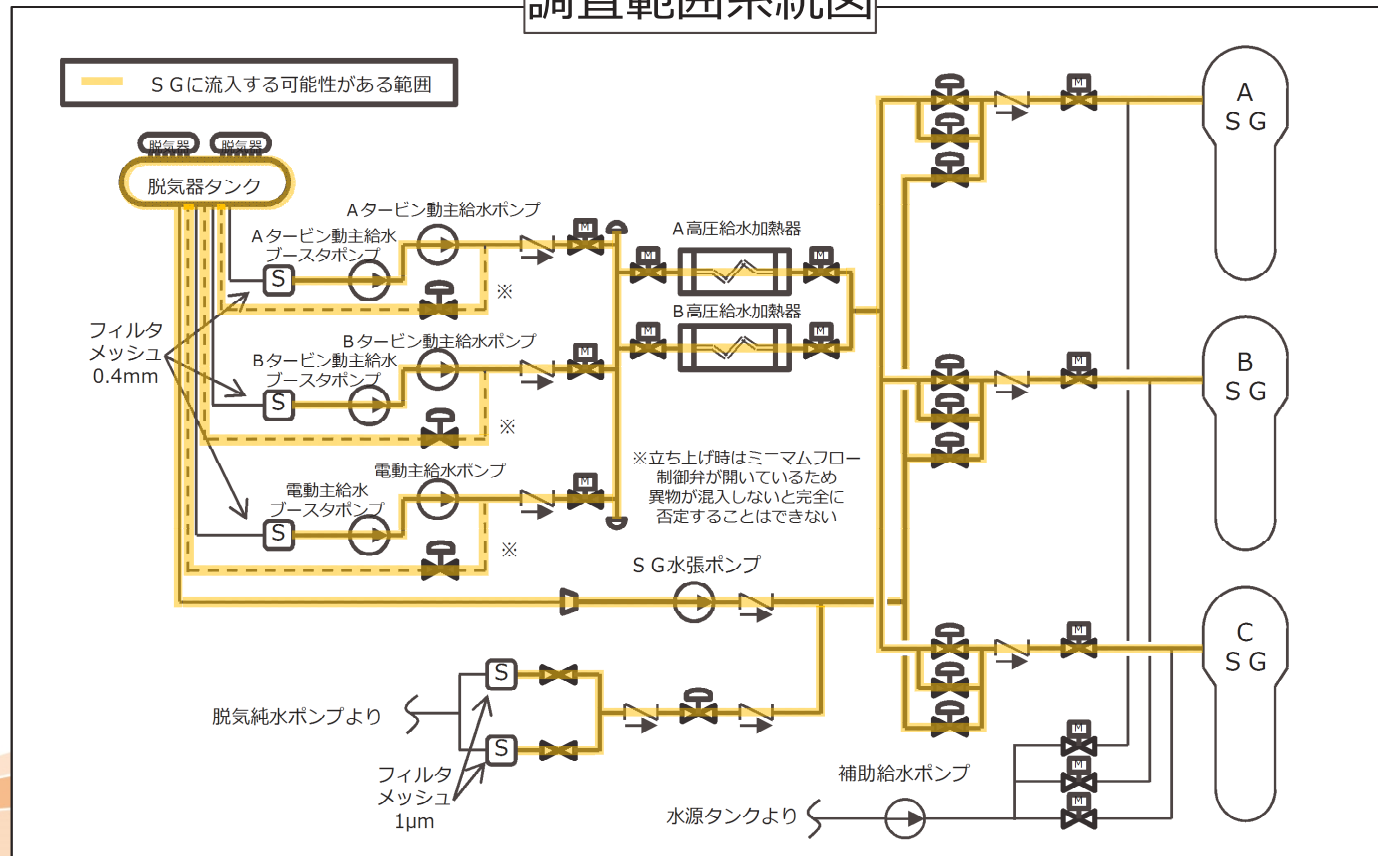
調査範囲系統図

ＳＧに流入する可能性がある範囲

脱気器 脱気器
脱気器タンク

Ａタービン動主給水ポンプ
Ａタービン動主給水ブースタポンプ
S
M
※
Ａ高圧給水加熱器
M M

Ｂタービン動主給水ポンプ
Ｂタービン動主給水ブースタポンプ
S
M
※
Ｂ高圧給水加熱器
M M

フィルタ
メッシュ
0.4mm

電動主給水ポンプ
電動主給水ブースタポンプ
S
M
※

※立ち上げ時はミニマムフロー制御弁が開いているため異物が混入しないと完全に否定することはできない

ＳＧ水張ポンプ

M
Ａ
ＳＧ

M
Ｂ
ＳＧ

M
Ｃ
ＳＧ

S
S
脱気純水ポンプより
フィルタ
メッシュ
1μm

M
M
M
補助給水ポンプ
水源タンクより